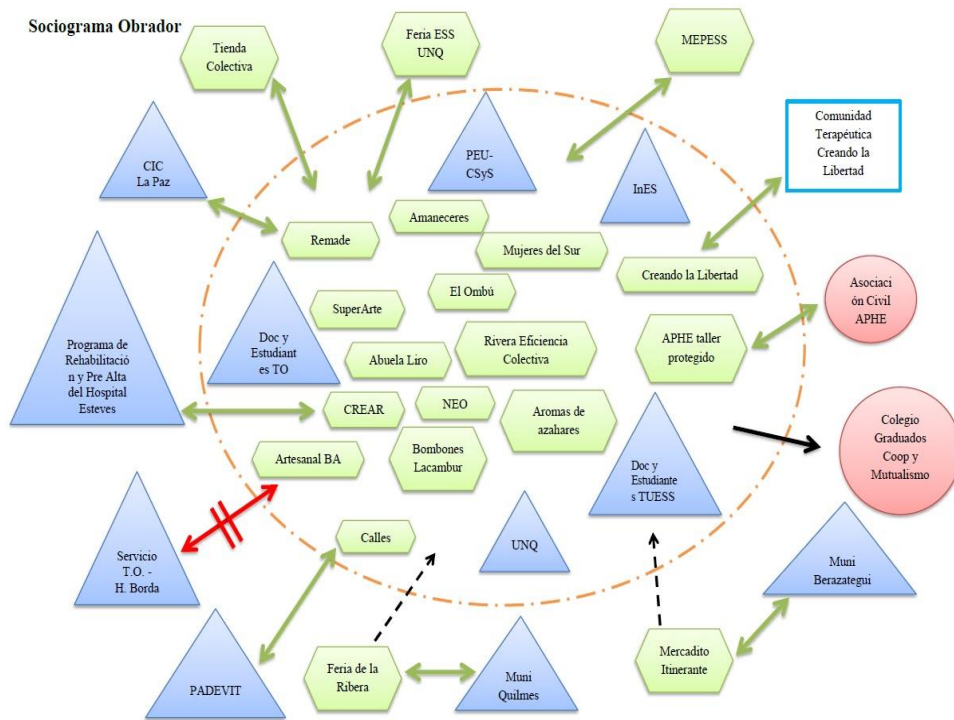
Sociograma Obrador

Tienda Colectiva

Feria ESS UNQ

MEPESS

CIC La Paz

PEU-CSyS

InES

Comunidad Terapéutica Creando la Libertad

Remade

Amaneceres

Mujeres del Sur

Creando la Libertad

Asociación Civil APHE

Programa de Rehabilitación y Pre Alta del Hospital Esteves

Doc y Estudiantes TO

SuperArte

El Ombú

APHE taller protegido

Abuela Liro

Rivera Eficiencia Colectiva

CREAR

NEO

Aromas de azahares

Colegio Graduados Coop y Mutualismo

Artesanal BA

Bombones Lacambur

Doc y Estudiantes TUESS

Servicio T.O. - H. Borda

Calles

UNQ

Muni Berazategui

PADEVIT

Feria de la Ribera

Muni Quilmes

Mercadito Itinerante